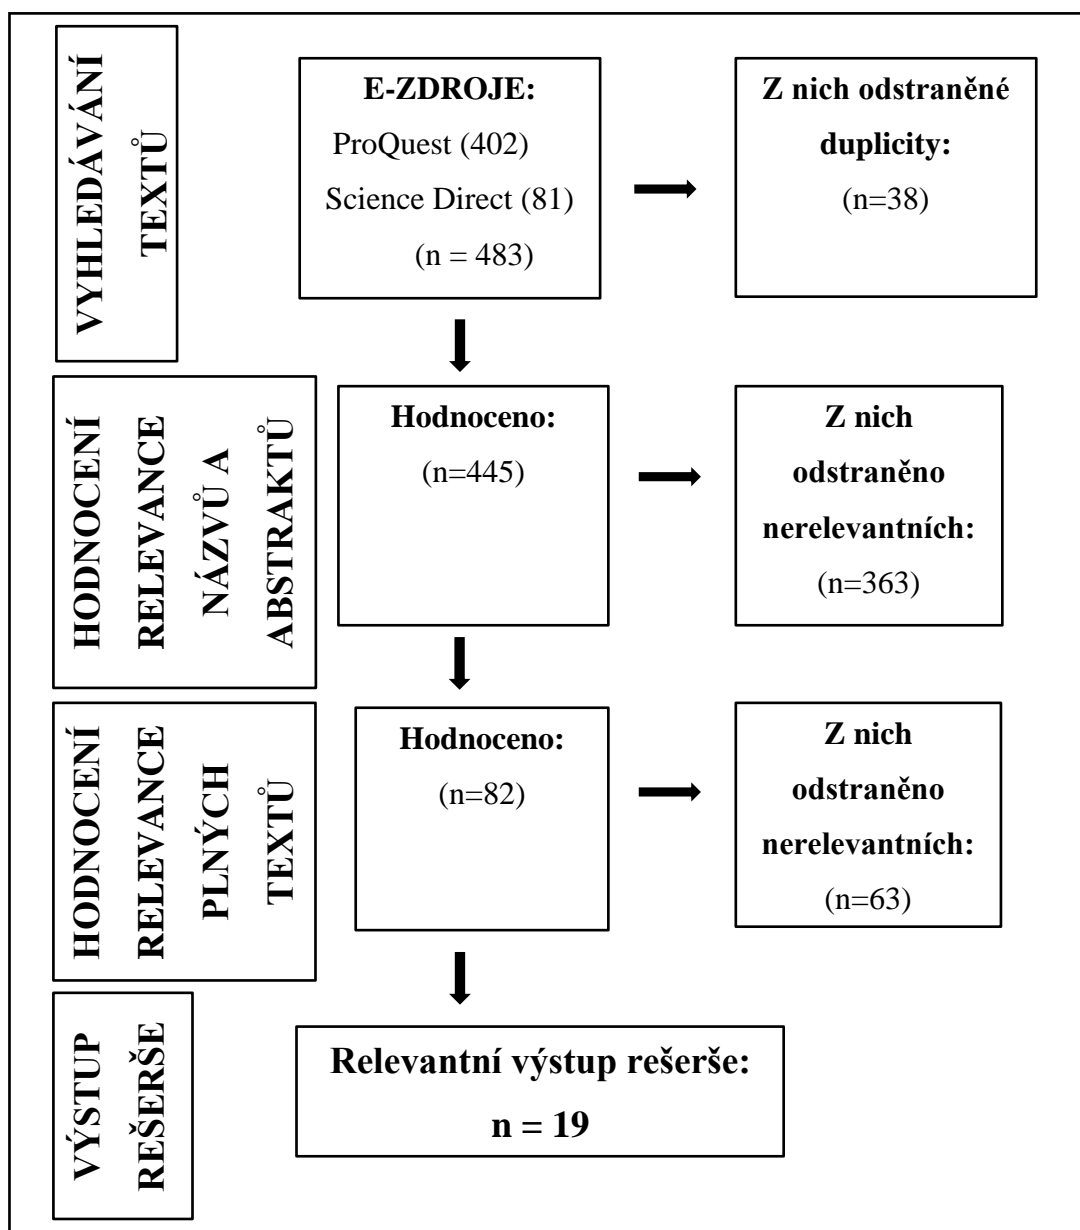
VYHLEDÁVÁNÍ TEXTŮ

E-ZDROJE:
ProQuest (402)
Science Direct (81)
(n = 483)

Z nich odstraněné duplicity:
(n=38)

HODNOCENÍ RELEVANCE NÁZVŮ A ABSTRAKTŮ

Hodnoceno:
(n=445)

Z nich odstraněno nerelevantních:
(n=363)

HODNOCENÍ RELEVANCE PLNÝCH TEXTŮ

Hodnoceno:
(n=82)

Z nich odstraněno nerelevantních:
(n=63)

VÝSTUP REŠERŠE

Relevantní výstup rešerše:
n = 19